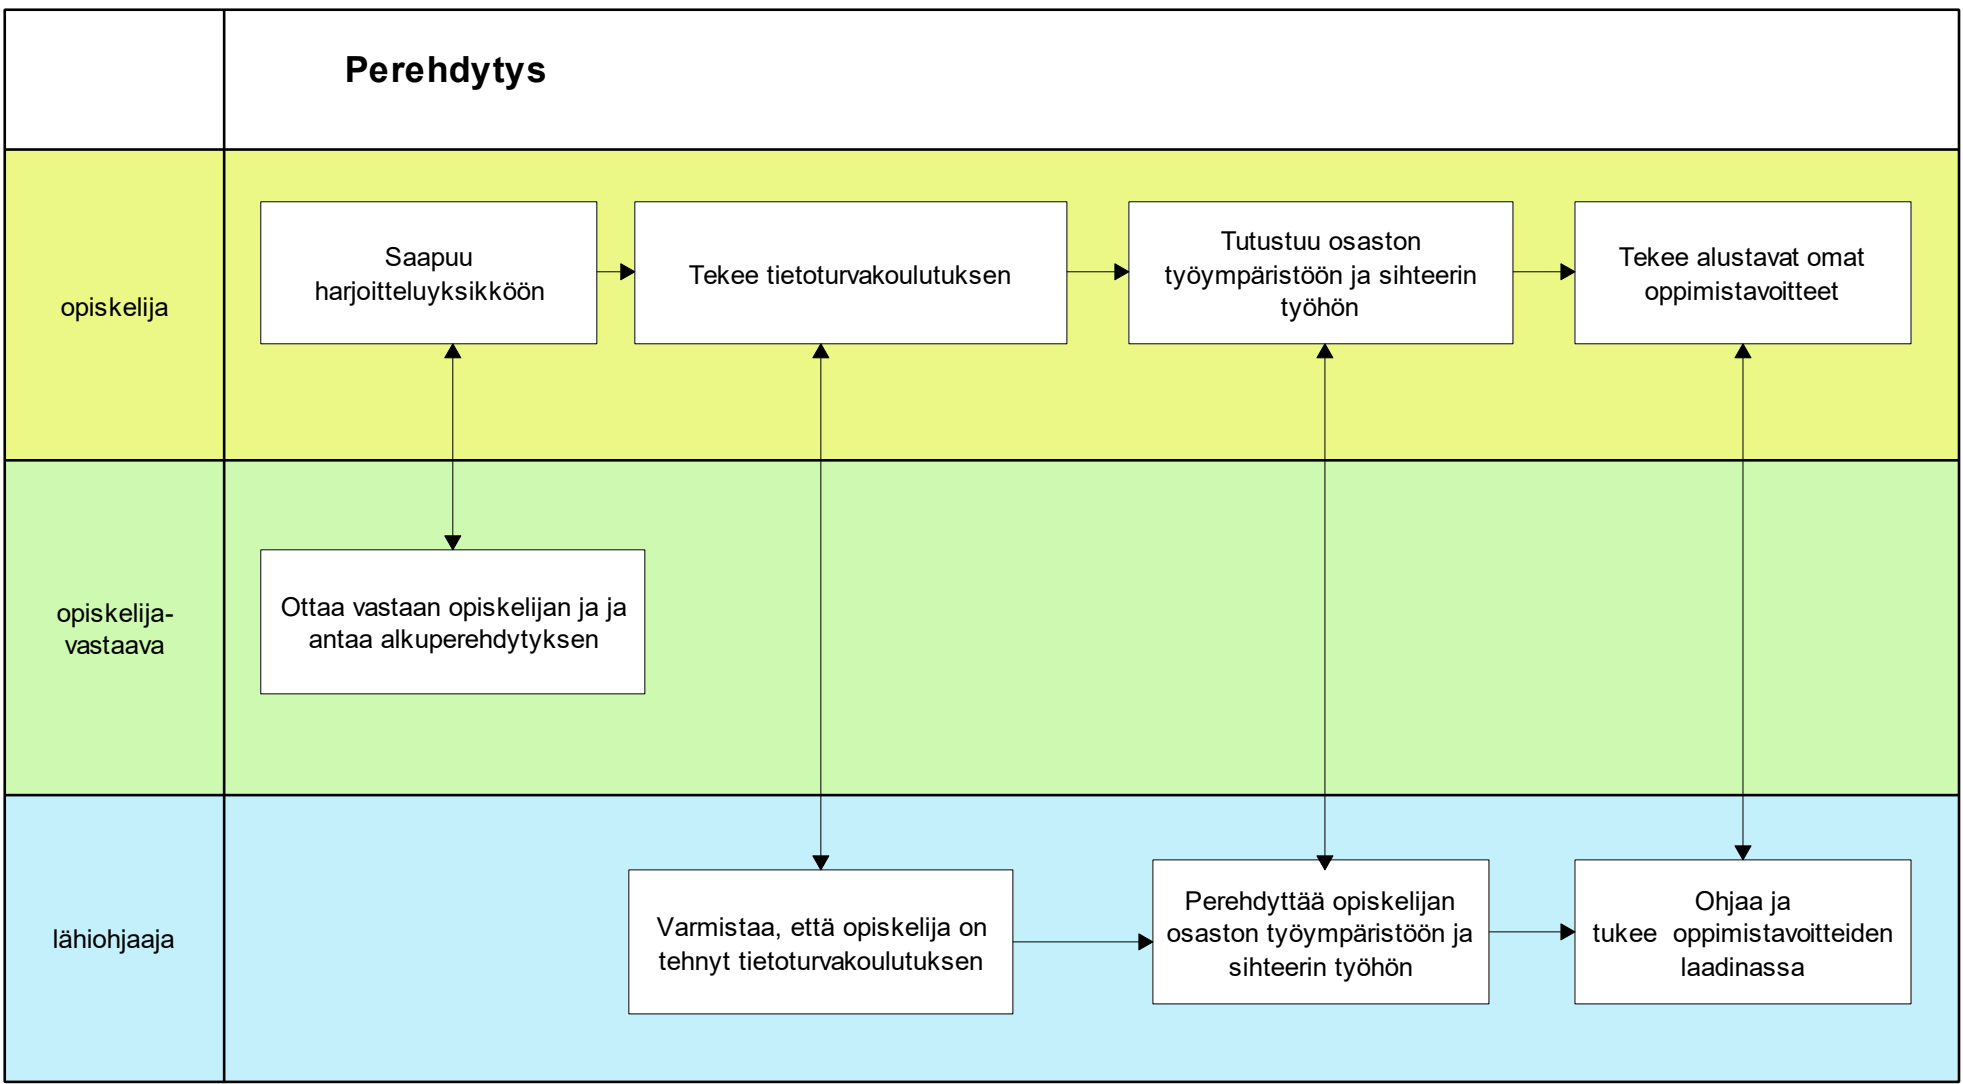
Perehdytys

opiskelija

Saapuu harjoitteluyksikköön

Tekee tietoturvakoulutuksen

Tutustuu osaston työympäristöön ja sihteerin työhön

Tekee alustavat omat oppimistavoitteet

opiskelija-vastaava

Ottaa vastaan opiskelijan ja ja antaa alkuperehdytyksen

lähiohjaaja

Varmistaa, että opiskelija on tehnyt tietoturvakoulutuksen

Perehdyttää opiskelijan osaston työympäristöön ja sihteerin työhön

Ohjaa ja tukee oppimistavoitteiden laadinassa